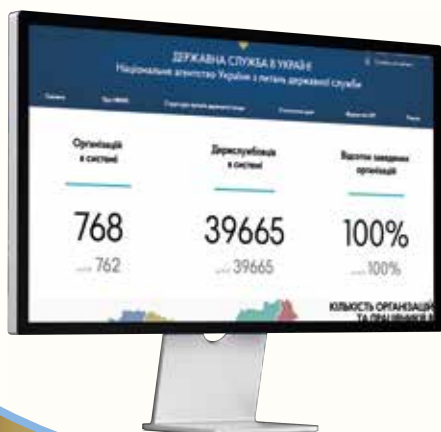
ДЕРЖАВНА СЛУЖБА В УКРАЇНІ
Національне агентство України з питань державної служби

Організацій в системі
768
762

Держслужбовців в системі
39665
39665

Відсоток заведених організацій
100%
100%

КІЛЬКІСТЬ ОРГАНІЗАЦІЙ ТА ПРАЦІВНИКІВ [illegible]